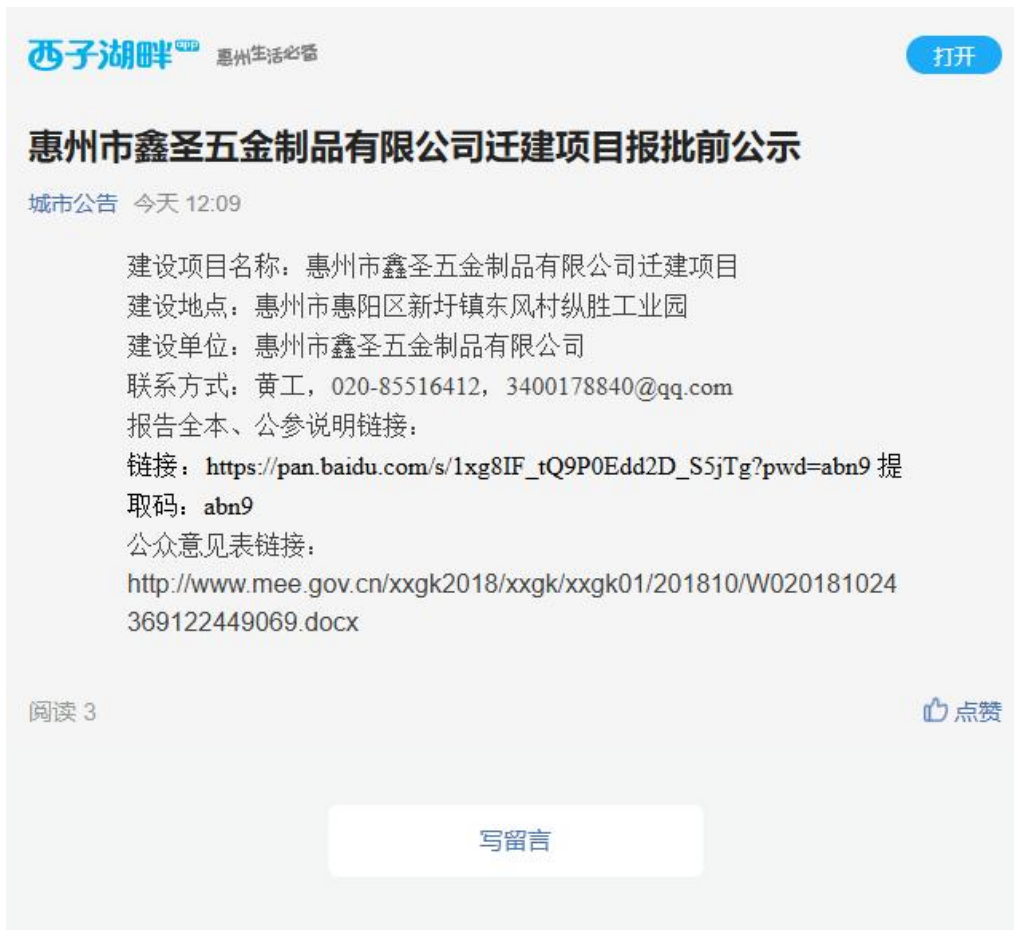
西子湖畔app 惠州生活必备

打开

惠州市鑫圣五金制品有限公司迁建项目报批前公示

城市公告 今天 12:09

建设项目名称：惠州市鑫圣五金制品有限公司迁建项目
建设地点：惠州市惠阳区新圩镇东风村纵胜工业园
建设单位：惠州市鑫圣五金制品有限公司
联系方式：黄工，020-85516412，3400178840@qq.com
报告全本、公参说明链接：
链接：https://pan.baidu.com/s/1xg8IF_tQ9P0Edd2D_S5jTg?pwd=abn9 提取码：abn9
公众意见表链接：
http://www.mee.gov.cn/xxgk2018/xxgk/xxgk01/201810/W020181024369122449069.docx

阅读 3

点赞

写留言